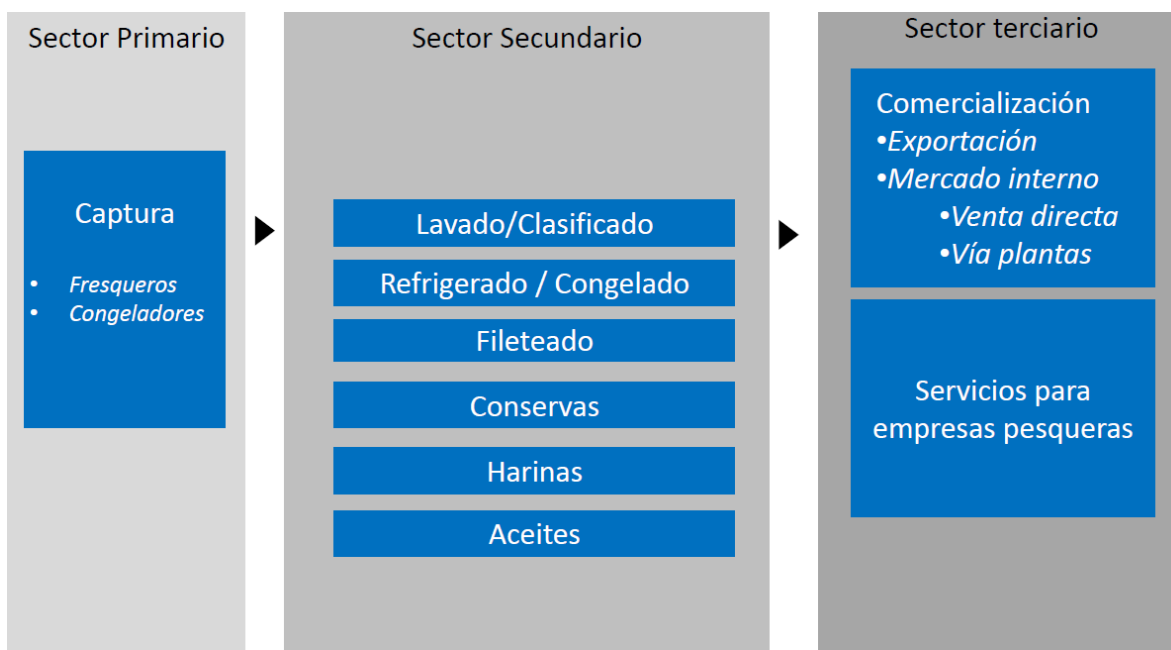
Sector Primario

Captura

• Fresqueros
• Congeladores

Sector Secundario

Lavado/Clasificado

Refrigerado / Congelado

Fileteado

Conservas

Harinas

Aceites

Sector terciario

Comercialización
•Exportación
•Mercado interno
•Venta directa
•Vía plantas

Servicios para empresas pesqueras